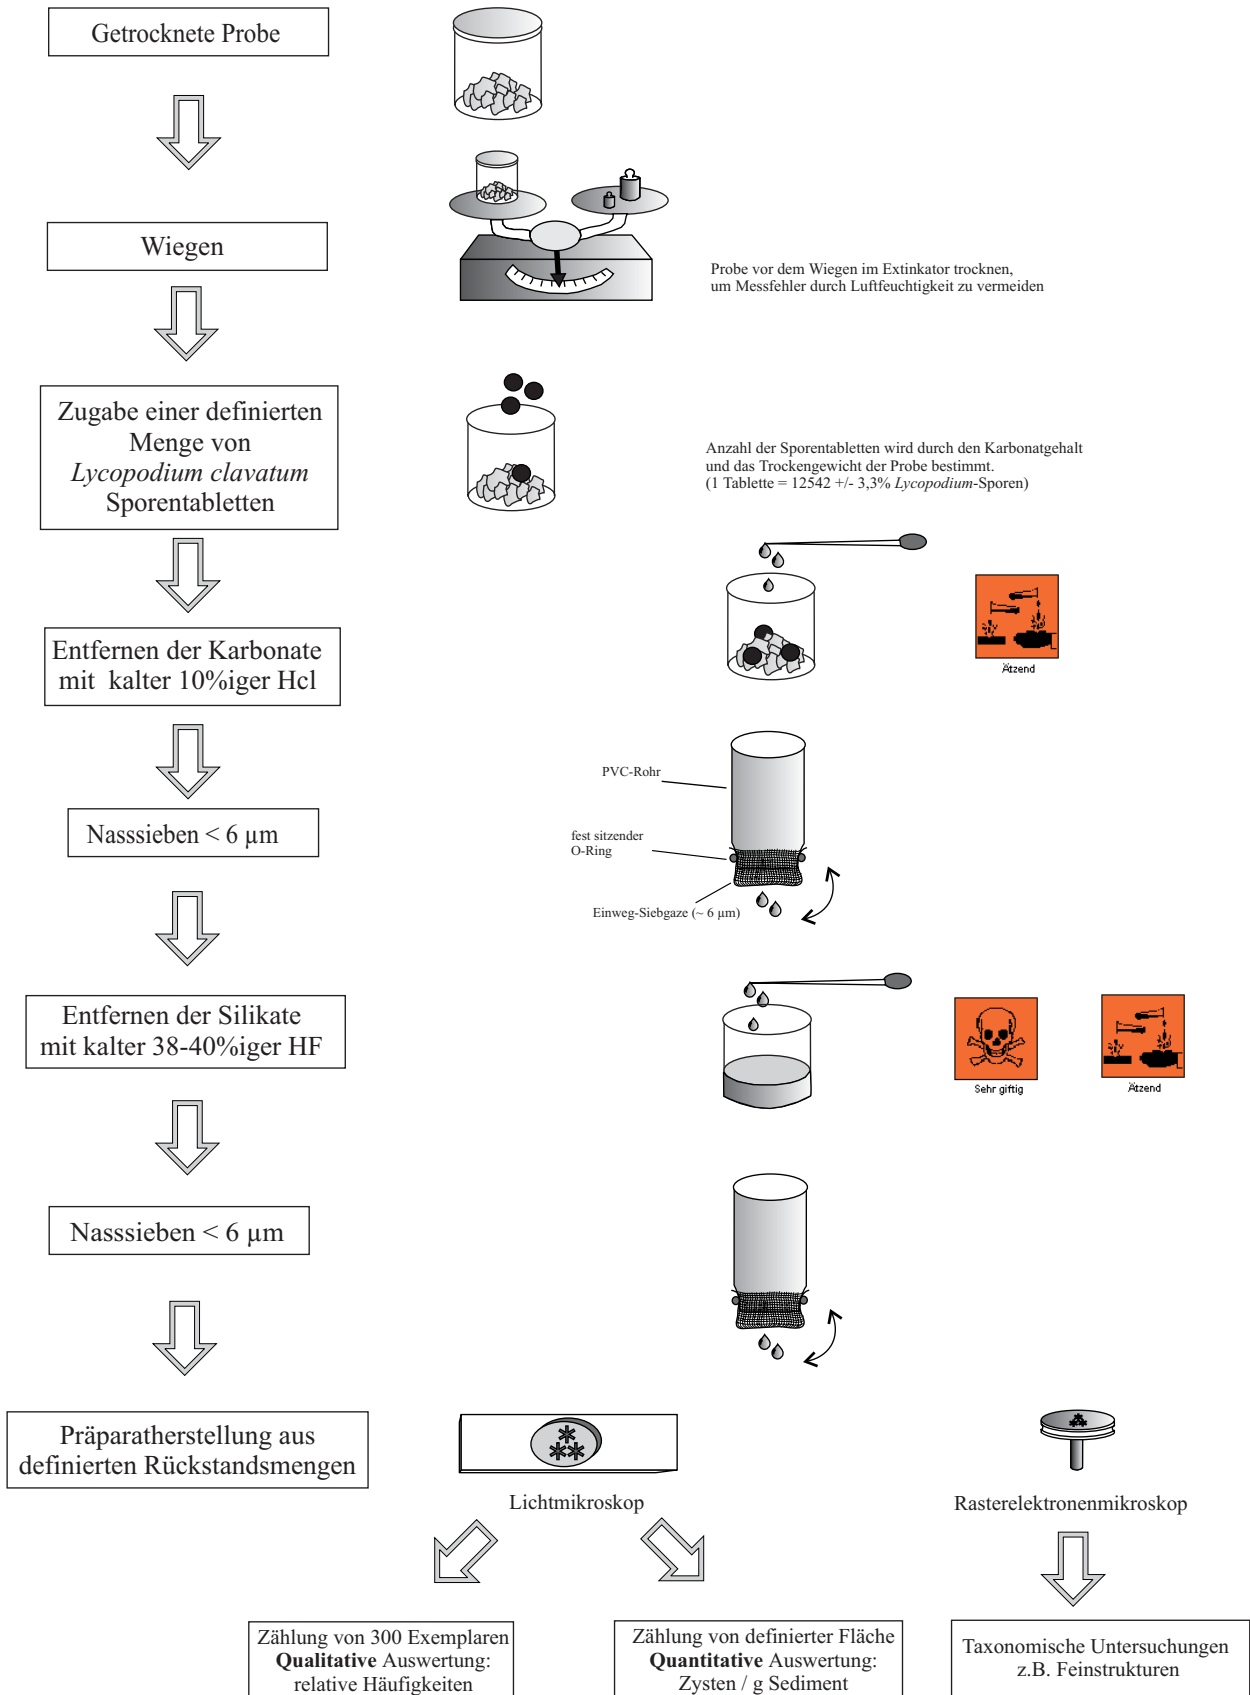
Getrocknete Probe

Wiegen

Probe vor dem Wiegen im Extinkator trocknen, um Messfehler durch Luftfeuchtigkeit zu vermeiden

Zugabe einer definierten Menge von *Lycopodium clavatum* Sporentabletten

Anzahl der Sporentabletten wird durch den Karbonatgehalt und das Trockengewicht der Probe bestimmt. (1 Tablette = 12542 +/- 3,3% *Lycopodium*-Sporen)

Entfernen der Karbonate mit kalter 10%iger Hcl

Ätzend

Nasssieben < 6 µm

PVC-Rohr

fest sitzender O-Ring

Einweg-Siebgaze (~ 6 µm)

Entfernen der Silikate mit kalter 38-40%iger HF

Sehr giftig

Ätzend

Nasssieben < 6 µm

Präparatherstellung aus definierten Rückstandsmengen

Lichtmikroskop

Rasterelektronenmikroskop

Zählung von 300 Exemplaren
**Qualitative** Auswertung:
relative Häufigkeiten

Zählung von definierter Fläche
**Quantitative** Auswertung:
Zysten / g Sediment

Taxonomische Untersuchungen
z.B. Feinstrukturen